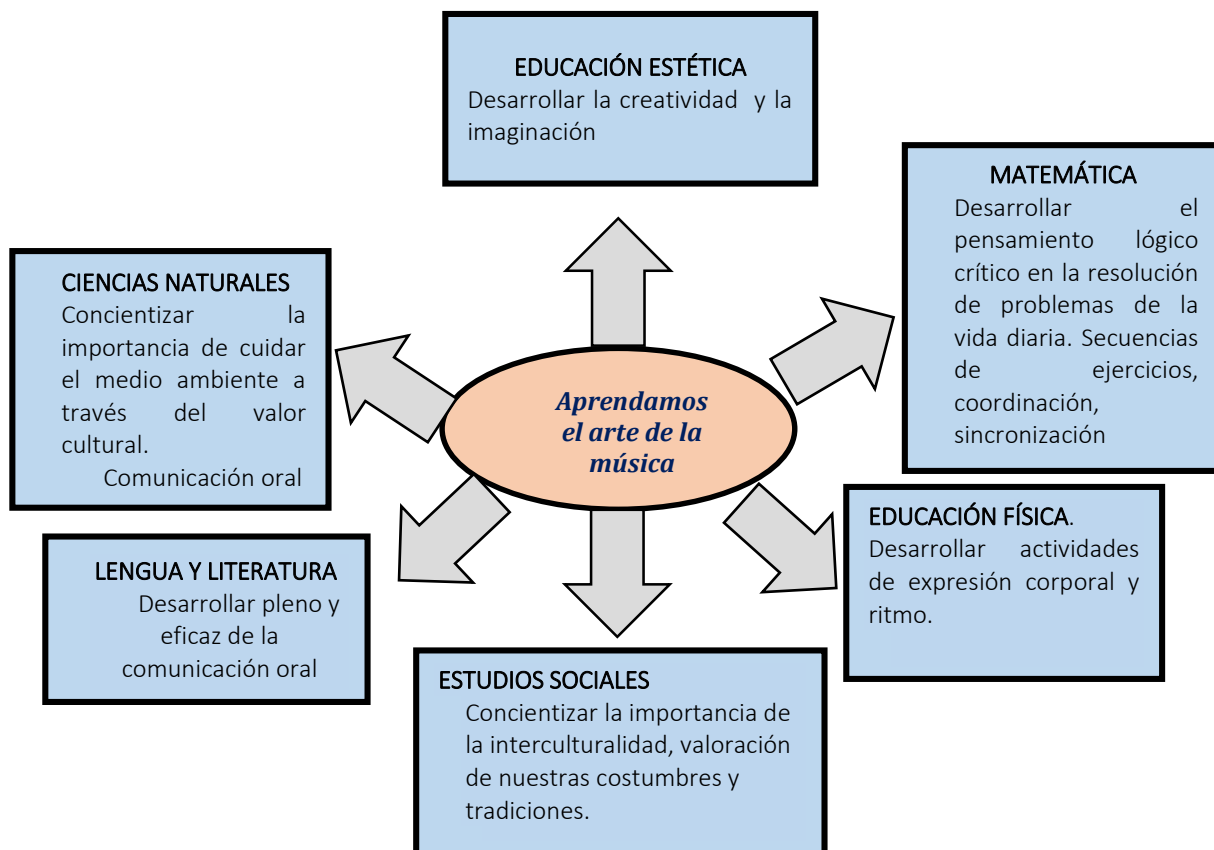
EDUCACIÓN ESTÉTICA
Desarrollar la creatividad y la imaginación

MATEMÁTICA
Desarrollar el pensamiento lógico crítico en la resolución de problemas de la vida diaria. Secuencias de ejercicios, coordinación, sincronización

CIENCIAS NATURALES
Concientizar la importancia de cuidar el medio ambiente a través del valor cultural.
Comunicación oral

Aprendamos el arte de la música

EDUCACIÓN FÍSICA.
Desarrollar actividades de expresión corporal y ritmo.

LENGUA Y LITERATURA
Desarrollar pleno y eficaz de la comunicación oral

ESTUDIOS SOCIALES
Concientizar la importancia de la interculturalidad, valoración de nuestras costumbres y tradiciones.